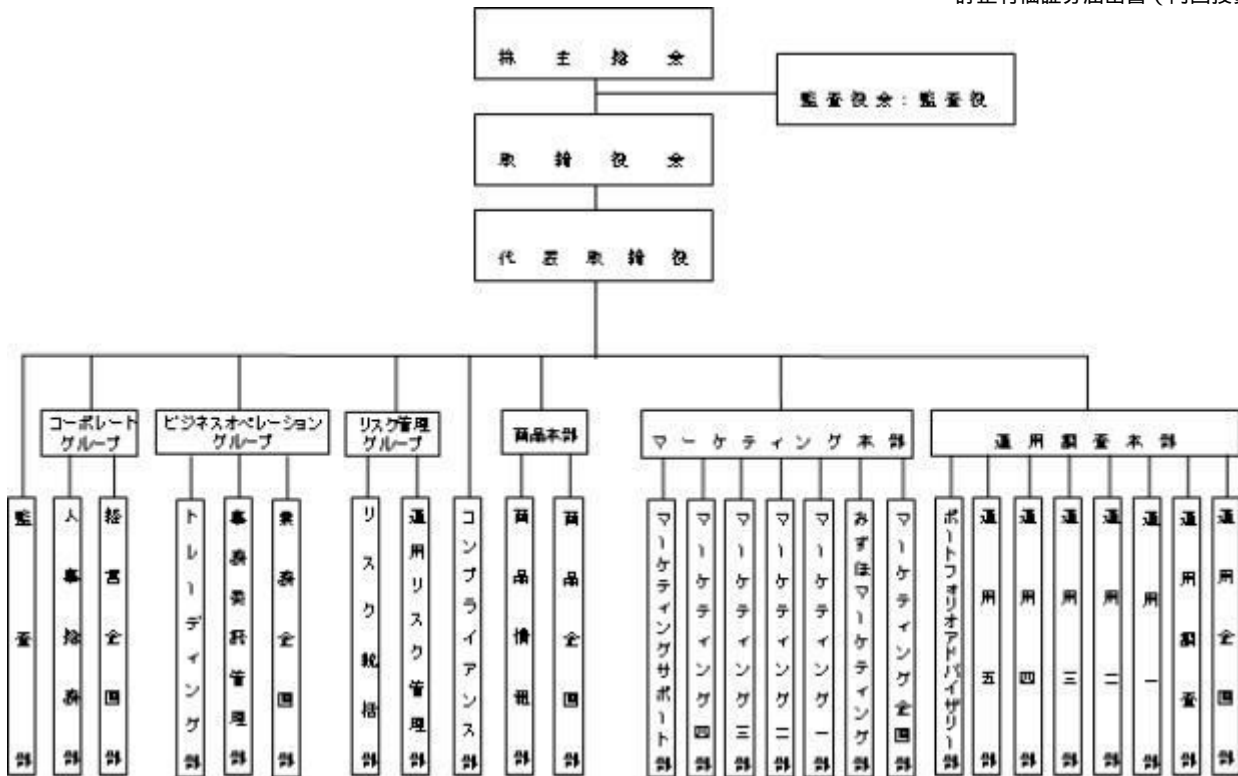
訂正有価証券届出書（内国投資

株主総会

監査役会：監査役

取締役会

代表取締役

コーポレートグループ

ビジネスオペレーショングループ

リスク管理グループ

商品本部

マーケティング本部

運用調査本部

監査部

人事総務部

経営企画部

トレーディング部

事務委託管理部

業務企画部

リスク統括部

運用リスク管理部

コンプライアンス部

商品情報部

商品企画部

マーケティングサポート部

マーケティング四部

マーケティング三部

マーケティング二部

マーケティング一部

みずほマーケティング部

マーケティング企画部

ポートフォリオアドバイザリー部

運用五部

運用四部

運用三部

運用二部

運用一部

運用調査部

運用企画部